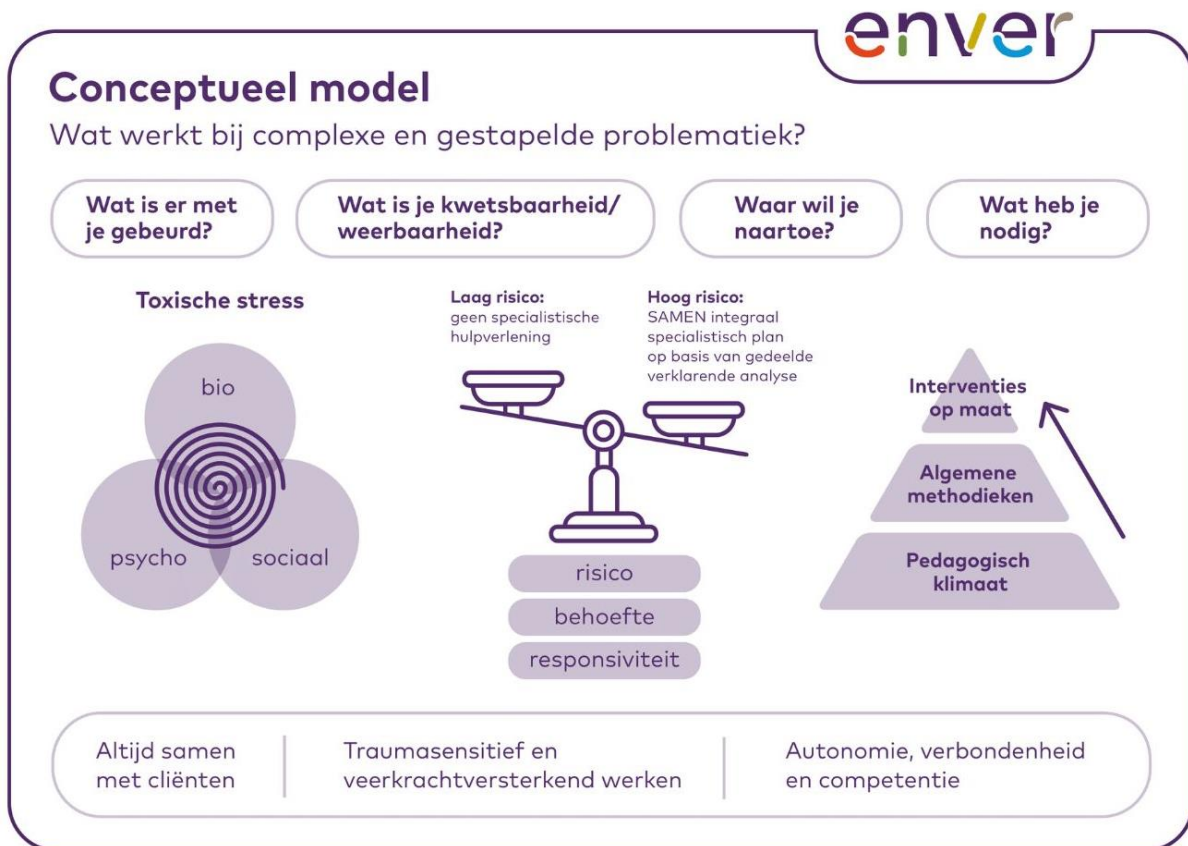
enver

Conceptueel model

Wat werkt bij complexe en gestapelde problematiek?

Wat is er met je gebeurd?

Wat is je kwetsbaarheid/ weerbaarheid?

Waar wil je naartoe?

Wat heb je nodig?

Toxische stress

bio

psycho

sociaal

Laag risico: geen specialistische hulpverlening

Hoog risico: SAMEN integraal specialistisch plan op basis van gedeelde verklarende analyse

risico

behoefte

responsiviteit

Interventies op maat

Algemene methodieken

Pedagogisch klimaat

Altijd samen met cliënten

Traumasensitief en veerkrachtversterkend werken

Autonomie, verbondenheid en competentie